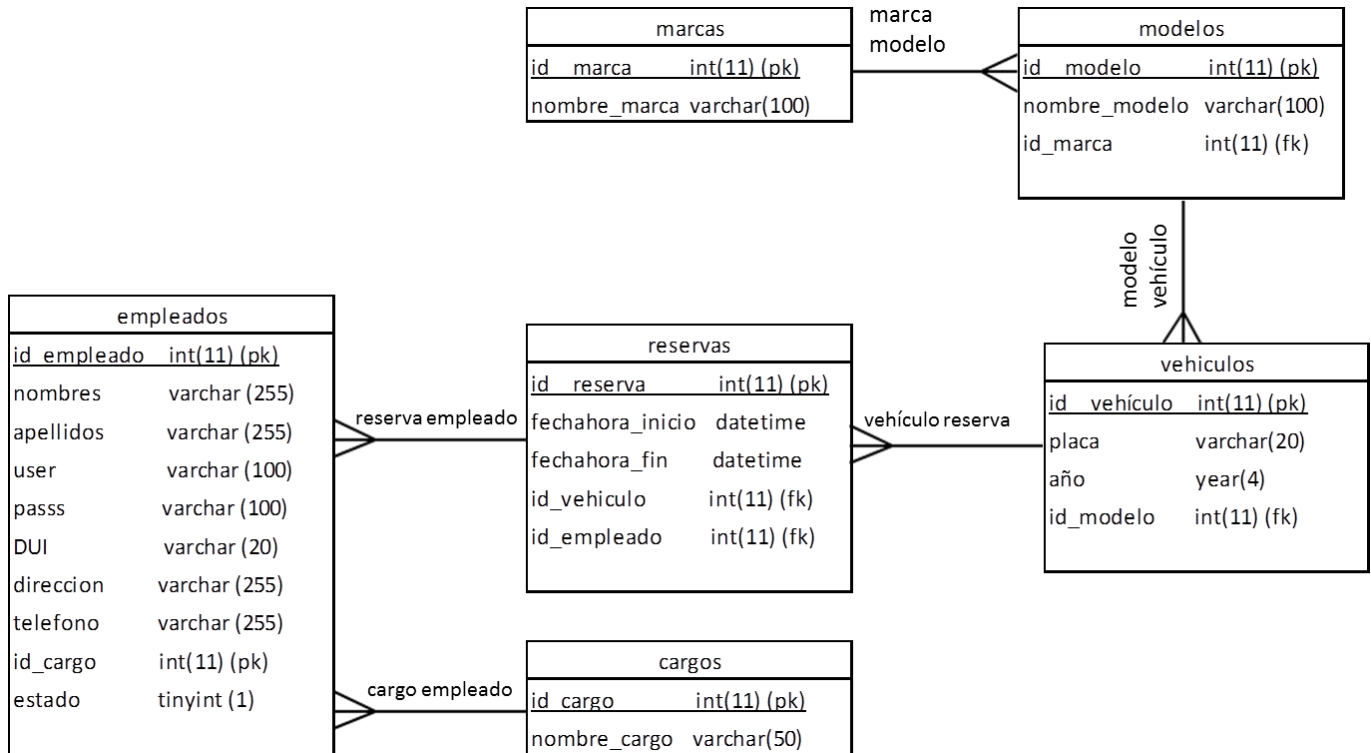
marcas

id marca int(11) (pk)
nombre_marca varchar(100)

marca
modelo

modelos

id modelo int(11) (pk)
nombre_modelo varchar(100)
id_marca int(11) (fk)

modelo
vehículo

empleados

id_empleado int(11) (pk)
nombres varchar (255)
apellidos varchar (255)
user varchar (100)
passs varchar (100)
DUI varchar (20)
direccion varchar (255)
telefono varchar (255)
id_cargo int(11) (pk)
estado tinyint (1)

reserva empleado

reservas

id reserva int(11) (pk)
fechahora_inicio datetime
fechahora_fin datetime
id_vehiculo int(11) (fk)
id_empleado int(11) (fk)

vehículo reserva

vehiculos

id vehículo int(11) (pk)
placa varchar(20)
año year(4)
id_modelo int(11) (fk)

cargo empleado

cargos

id_cargo int(11) (pk)
nombre_cargo varchar(50)